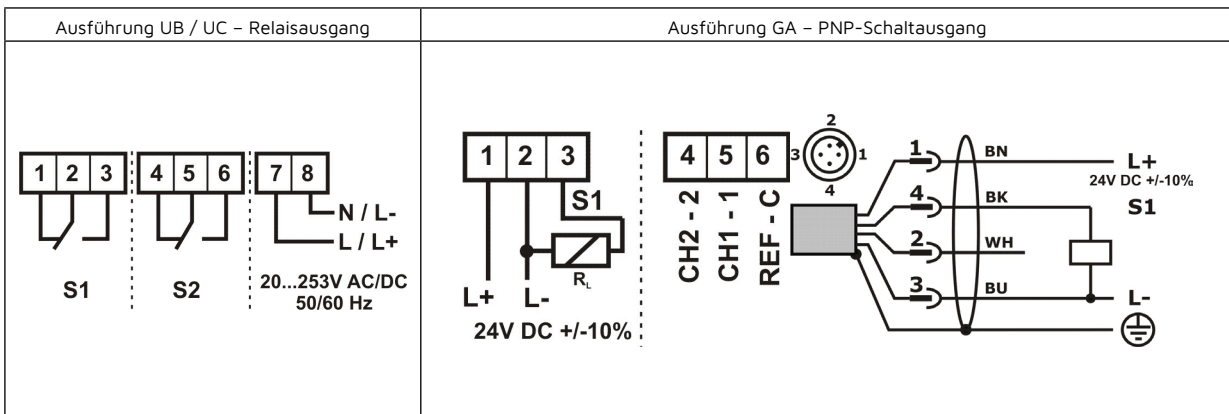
| Ausführung UB / UC – Relaisausgang | Ausführung GA – PNP-Schaltausgang |
|---|---|
| 1 2 3 4 5 6 7 8 N / L- L / L+ S1 S2 20...253V AC/DC 50/60 Hz | 1 2 3 S1 $R_L$ L+ L- 24V DC +/-10% 4 5 6 CH2 - 2 CH1 - 1 REF - C 2 3 1 4 1 4 2 3 BN BK WH BU L+ 24V DC +/-10% S1 L- |